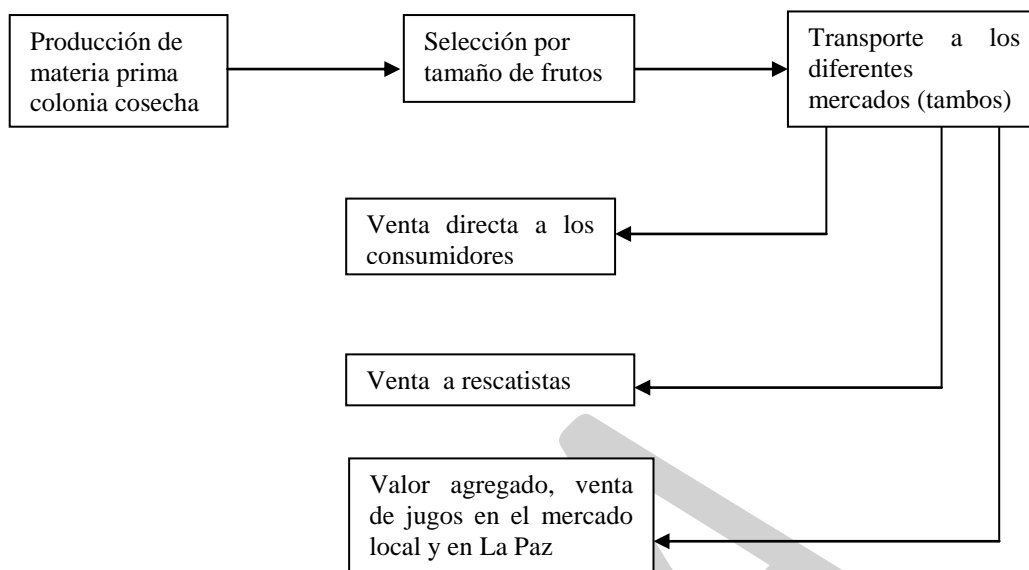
Producción de materia prima colonia cosecha

Selección por tamaño de frutos

Transporte a los diferentes mercados (tambos)

Venta directa a los consumidores

Venta a rescatistas

Valor agregado, venta de jugos en el mercado local y en La Paz